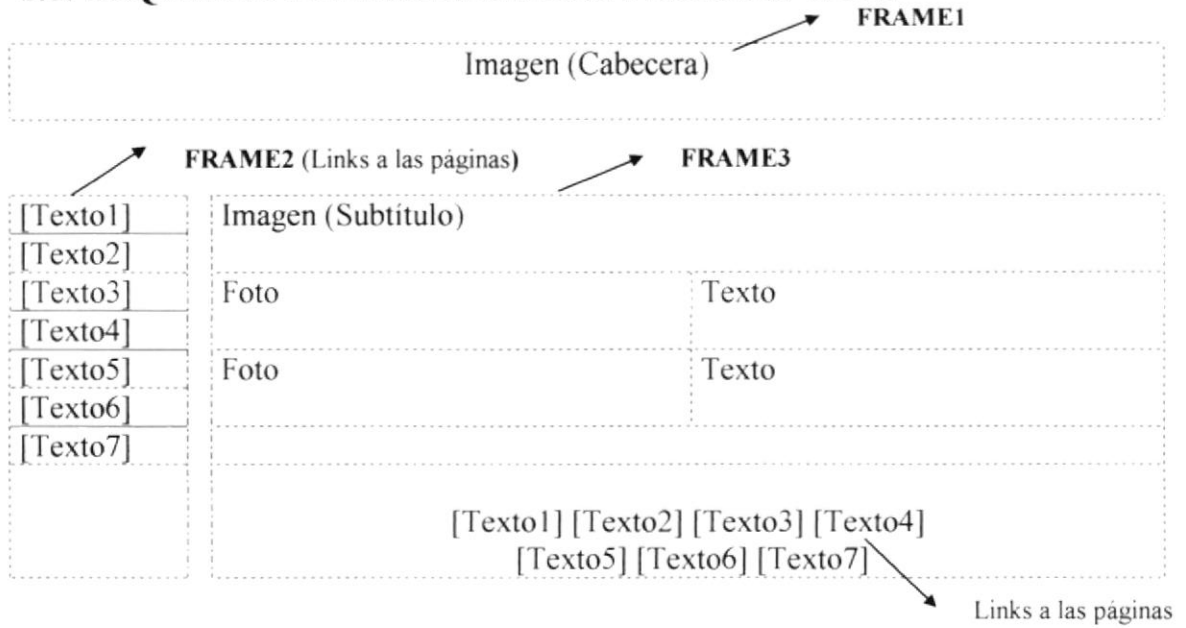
FRAME1

Imagen (Cabecera)

FRAME2 (Links a las páginas)

FRAME3

[Texto1]
[Texto2]
[Texto3]
[Texto4]
[Texto5]
[Texto6]
[Texto7]

Imagen (Subtítulo)

Foto

Texto

Foto

Texto

[Texto1] [Texto2] [Texto3] [Texto4]
[Texto5] [Texto6] [Texto7]

Links a las páginas